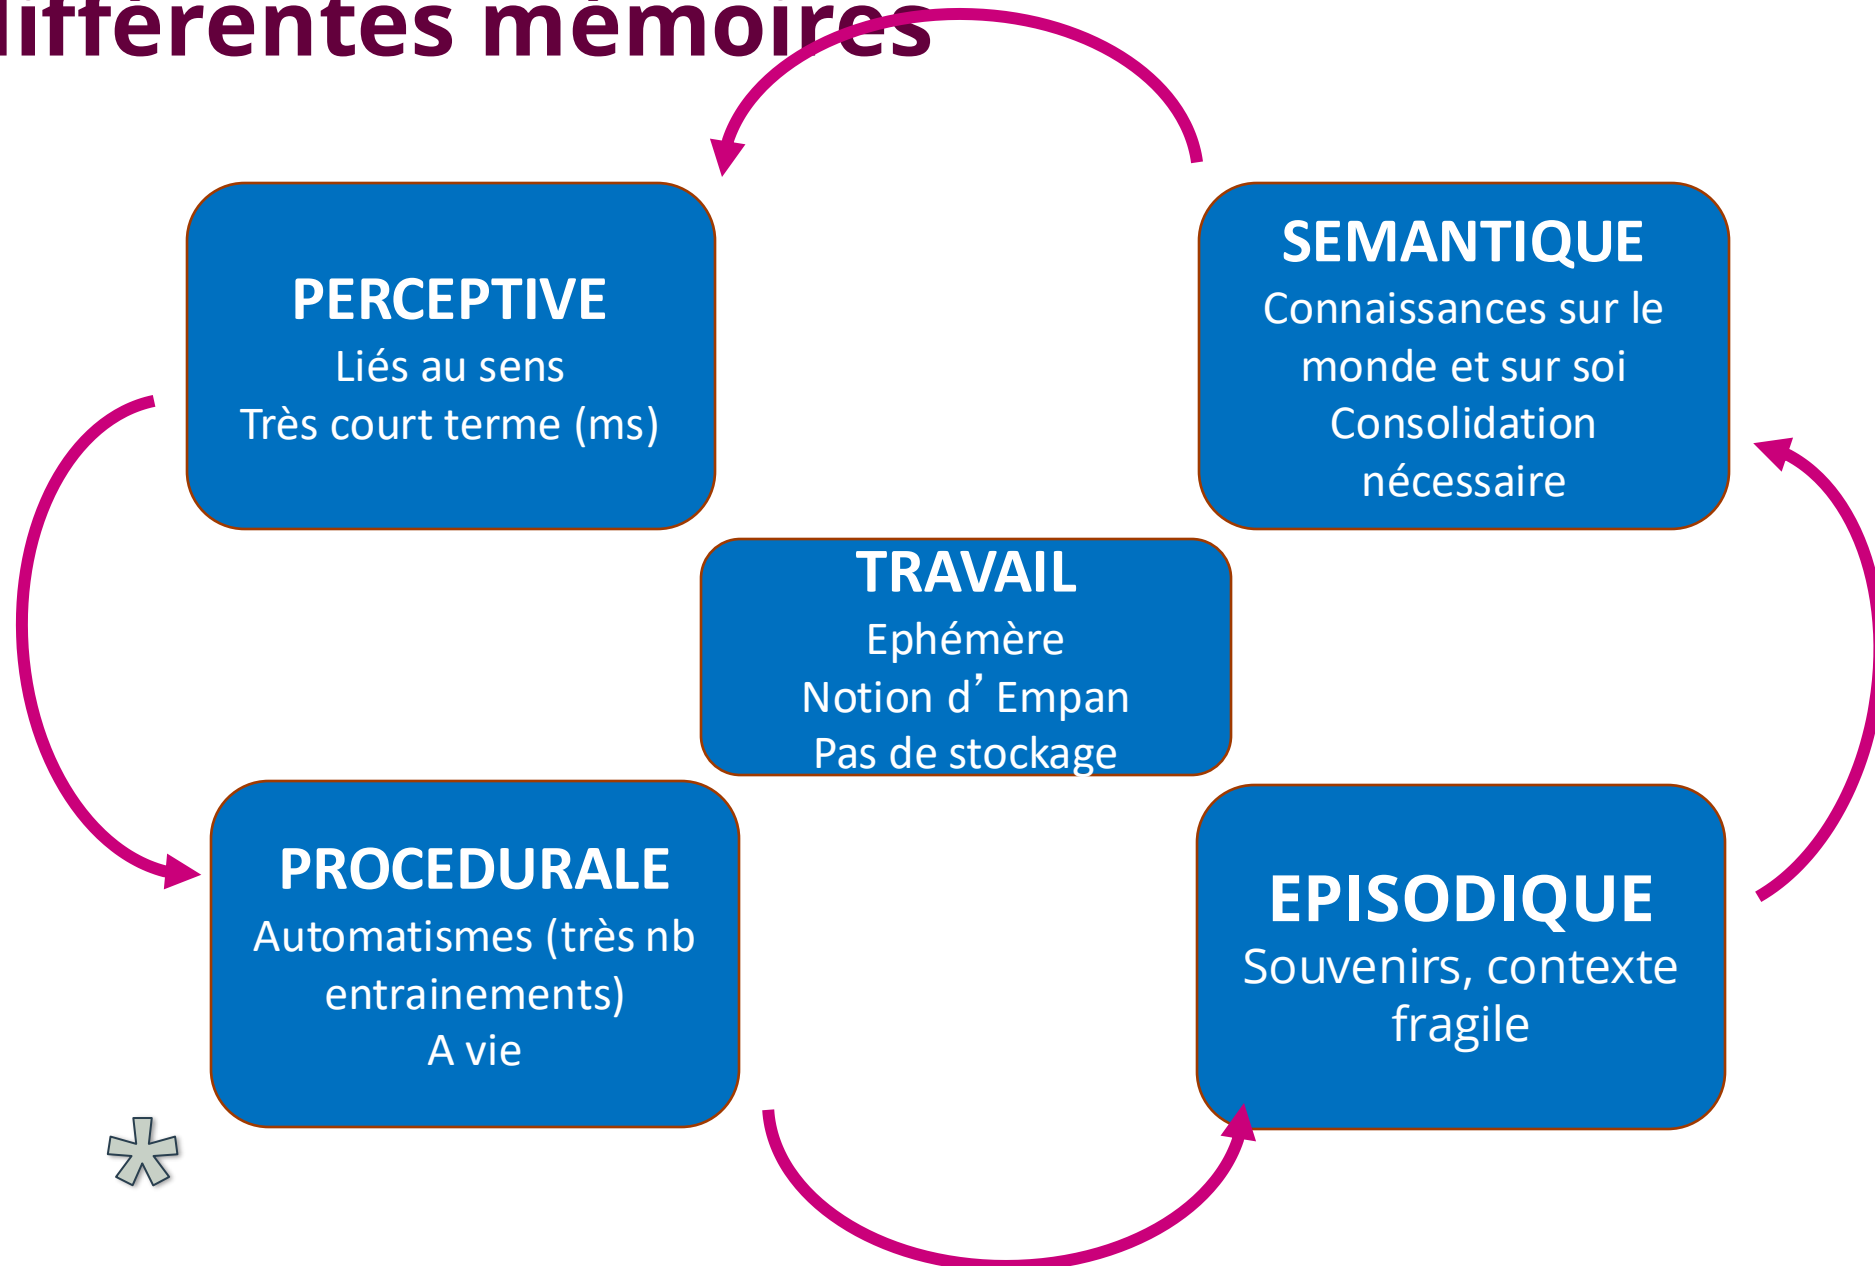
ifférentes mémoires

PERCEPTIVE
Liés au sens
Très court terme (ms)

SEMANTIQUE
Connaissances sur le monde et sur soi
Consolidation nécessaire

TRAVAIL
Ephémère
Notion d’ Empan
Pas de stockage

PROCEDURALE
Automatismes (très nb entrainements)
A vie

EPISODIQUE
Souvenirs, contexte fragile